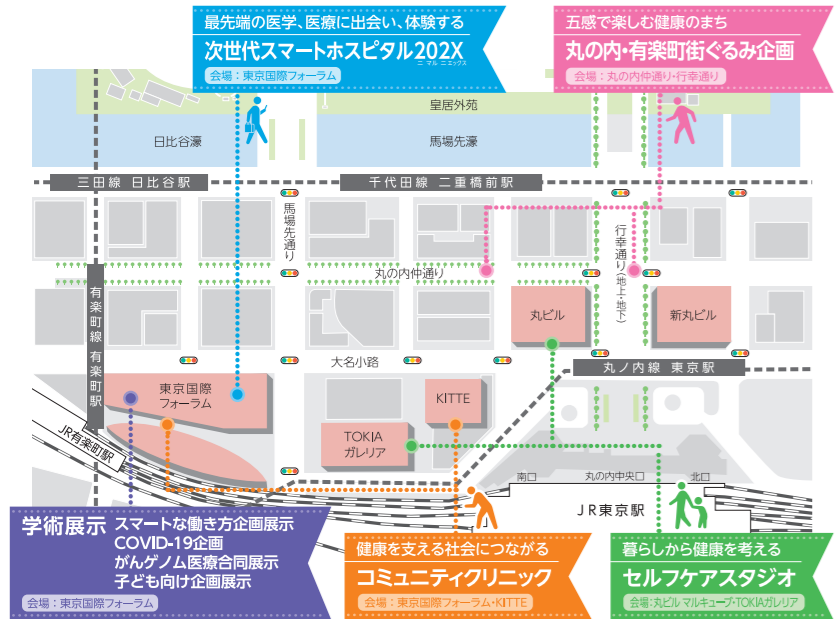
最先端の医学、医療に出会い、体験する
次世代スマートホスピタル202X
ニ マル ニ エックス
会場：東京国際フォーラム

五感で楽しむ健康のまち
丸の内・有楽町街ぐるみ企画
会場：丸の内仲通り・行幸通り

皇居外苑
日比谷濠
馬場先濠
三田線 日比谷駅
千代田線 二重橋前駅
馬場先通り
行幸通り(地上・地下)
丸の内仲通り
有楽町線 有楽町駅
丸ビル
新丸ビル
大名小路
丸ノ内線 東京駅
東京国際フォーラム
KITTE
TOKIA ガレリア
JR有楽町駅
南口
丸の内中央口
北口
JR東京駅

学術展示
スマートな働き方企画展示
COVID-19企画
がんゲノム医療合同展示
子ども向け企画展示
会場：東京国際フォーラム

健康を支える社会につながる
コミュニティクリニック
会場：東京国際フォーラム・KITTE

暮らしから健康を考える
セルフケアスタジオ
会場：丸ビル マルキューブ・TOKIAガレリア